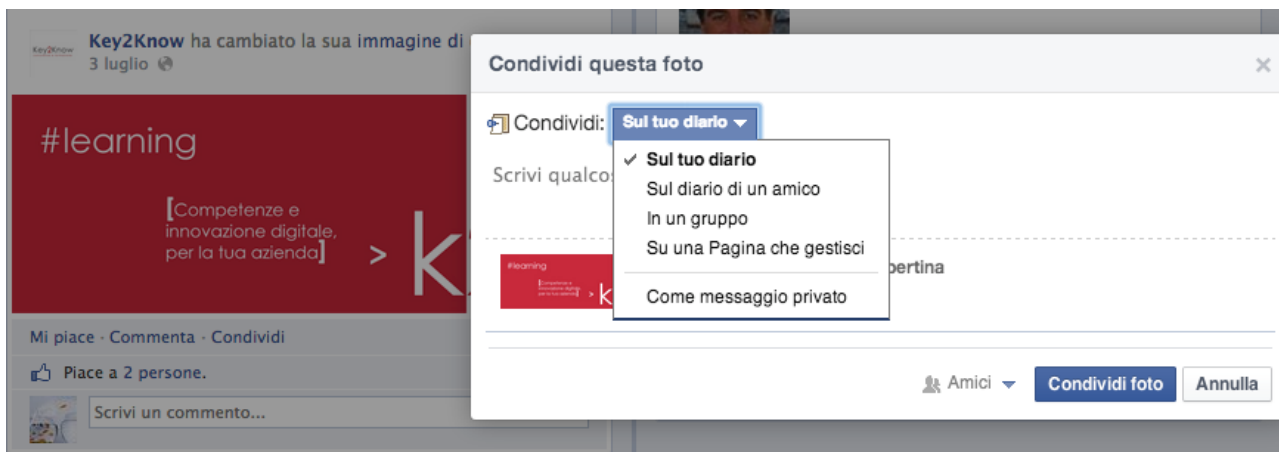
Key2Know
Key2Know ha cambiato la sua immagine di
3 luglio

#learning

[Competenze e innovazione digitale, per la tua azienda]

> k

Mi piace · Commenta · Condividi

Piace a 2 persone.

Scrivi un commento...

Condividi questa foto
×

Condividi: Sul tuo diario

✓ Sul tuo diario
Sul diario di un amico
In un gruppo
Su una Pagina che gestisci
Come messaggio privato

Scrivi qualcos

#learning
[Competenze e innovazione digitale, per la tua azienda]
> k

pertina

Amici
Condividi foto
Annulla